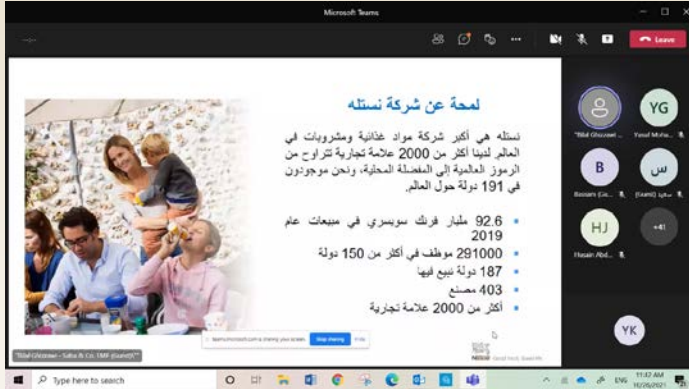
Microsoft Teams

Leave

لمحة عن شركة نستله

نستله هي أكبر شركة مواد غذائية ومشروبات في العالم. لدينا أكثر من 2000 علامة تجارية تتراوح من الرموز العالمية إلى المفضلة المحلية، ونحن موجودون في 191 دولة حول العالم.

• 92.6 مليار فرنك سويسري في مبيعات عام 2019
• 291000 موظف في أكثر من 150 دولة
• 187 دولة نبيع فيها
• 403 مصنع
• أكثر من 2000 علامة تجارية

teams.microsoft.com is sharing your screen. Stop sharing Hide

Nestlé Good food, Good life

"Bilal Ghozawi - Saba & Co. IMF (Guest)"

"Bilal Ghozawi...
YG
Yusuf Moha...
B
Bassam (Gu...
س
(Guest) سحر
HJ
Husain Abd...
+41
YK

Type here to search

11:32 AM
10/25/2021
ENG